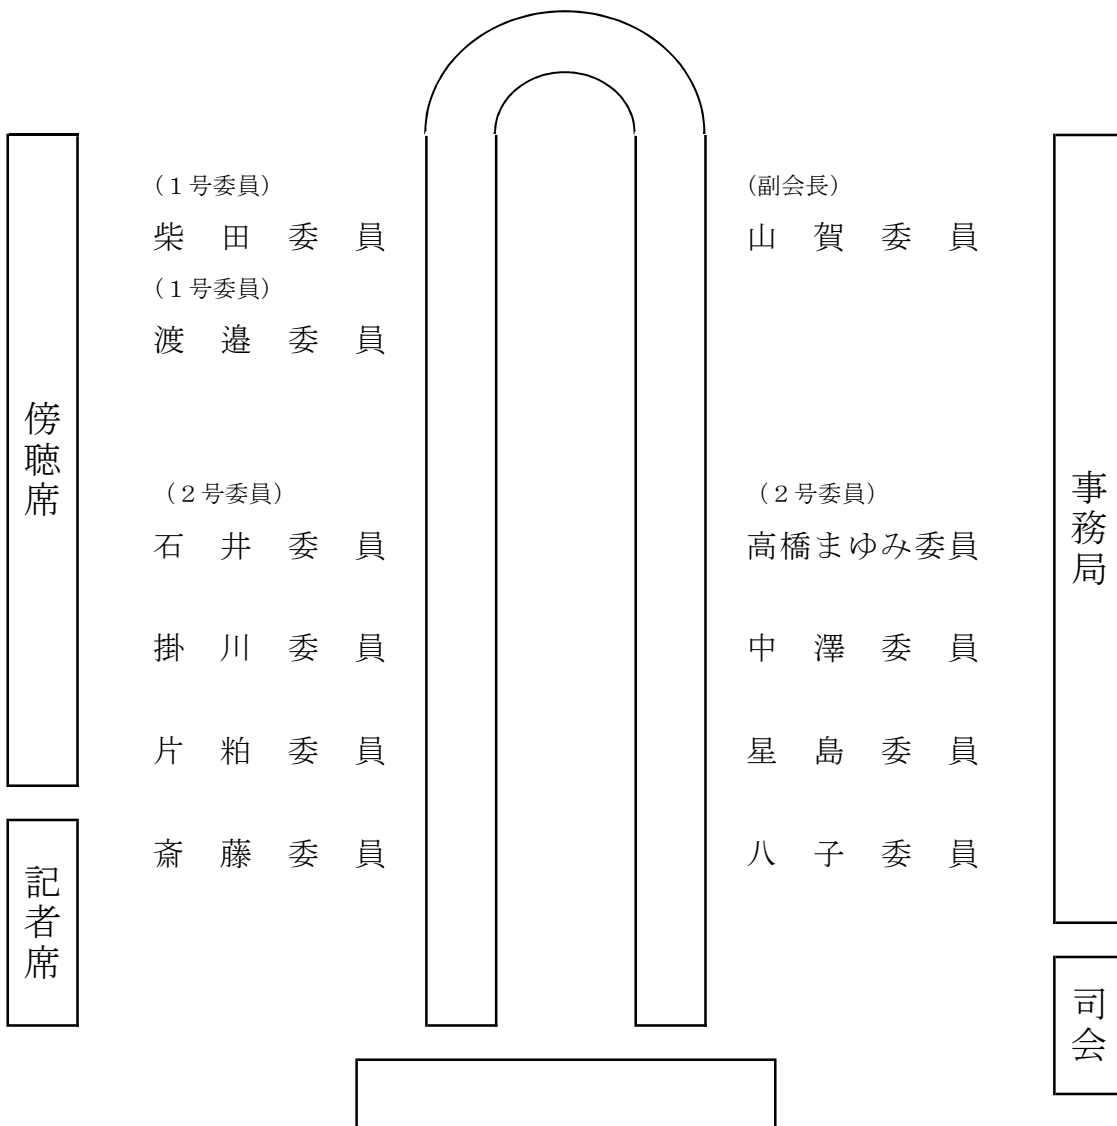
（１号委員）
柴 田 委 員

（副会長）
山 賀 委 員

（１号委員）
渡 邉 委 員

傍聴席

（２号委員）
石 井 委 員

（２号委員）
高橋まゆみ委員

事務局

掛 川 委 員

中 澤 委 員

片 粕 委 員

星 島 委 員

記者席

斎 藤 委 員

八 子 委 員

司会